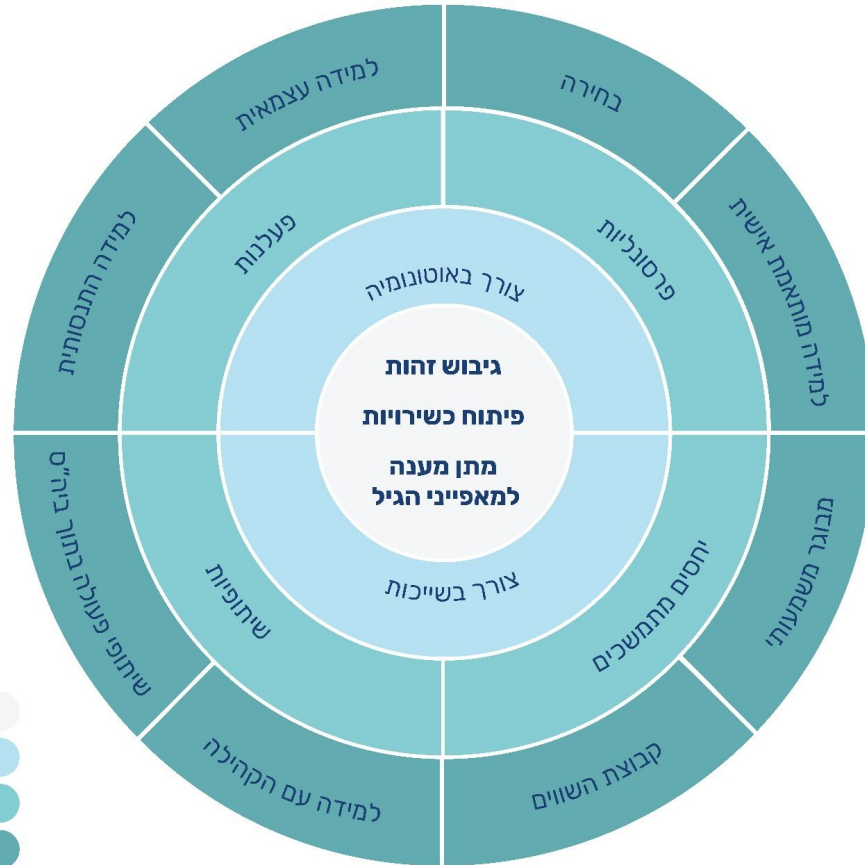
גיבוש זהות
פיתוח כשירויות
מתן מענה למאפייני הגיל

צורך באוטונומיה
צורך בשייכות

פרסונליות
פעלנות
שיתופיות
יחסים מתמשכים

בחירה
למידה מותאמת אישית
מבוגר משמעותי
קבוצת השווים
למידה עם הקהילה
שיתופי פעולה בתוך ביה"ס
למידה התנסותית
למידה עצמאית